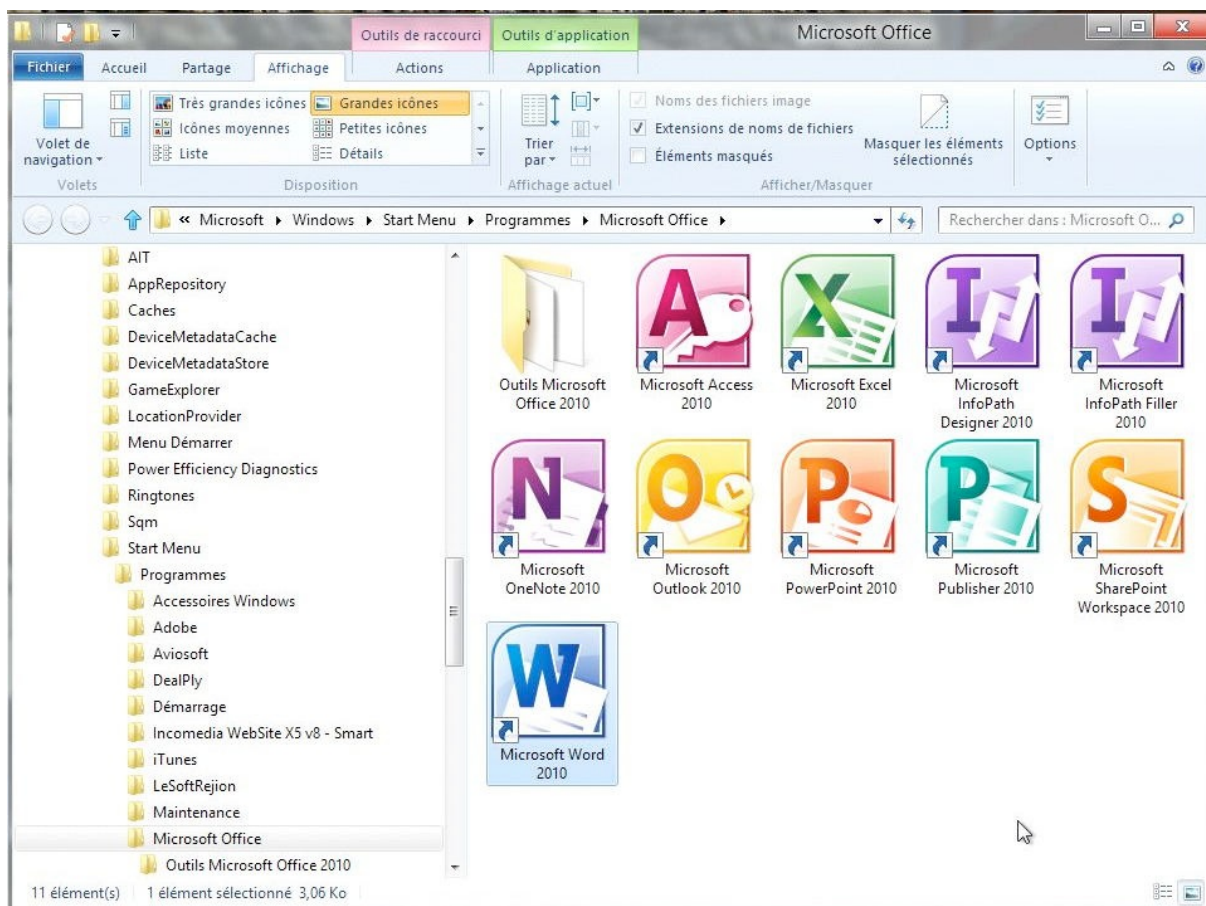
Outils de raccourci | Outils d'application | Microsoft Office

Fichier | Accueil | Partage | Affichage | Actions | Application

Volet de navigation
Volets

Très grandes icônes | Grandes icônes
Icônes moyennes | Petites icônes
Liste | Détails
Disposition

Trier par
Affichage actuel

Noms des fichiers image
Extensions de noms de fichiers
Éléments masqués
Masquer les éléments sélectionnés
Afficher/Masquer

Options

« Microsoft ▸ Windows ▸ Start Menu ▸ Programmes ▸ Microsoft Office ▸

Rechercher dans : Microsoft O...

AIT
AppRepository
Caches
DeviceMetadataCache
DeviceMetadataStore
GameExplorer
LocationProvider
Menu Démarrer
Power Efficiency Diagnostics
Ringtones
Sqm
Start Menu
Programmes
Accessoires Windows
Adobe
Aviosoft
DealPly
Démarrage
Incomedia WebSite X5 v8 - Smart
iTunes
LeSoftRejion
Maintenance
Microsoft Office
Outils Microsoft Office 2010

Outils Microsoft Office 2010
Microsoft Access 2010
Microsoft Excel 2010
Microsoft InfoPath Designer 2010
Microsoft InfoPath Filler 2010
Microsoft OneNote 2010
Microsoft Outlook 2010
Microsoft PowerPoint 2010
Microsoft Publisher 2010
Microsoft SharePoint Workspace 2010
Microsoft Word 2010

11 élément(s) | 1 élément sélectionné 3,06 Ko